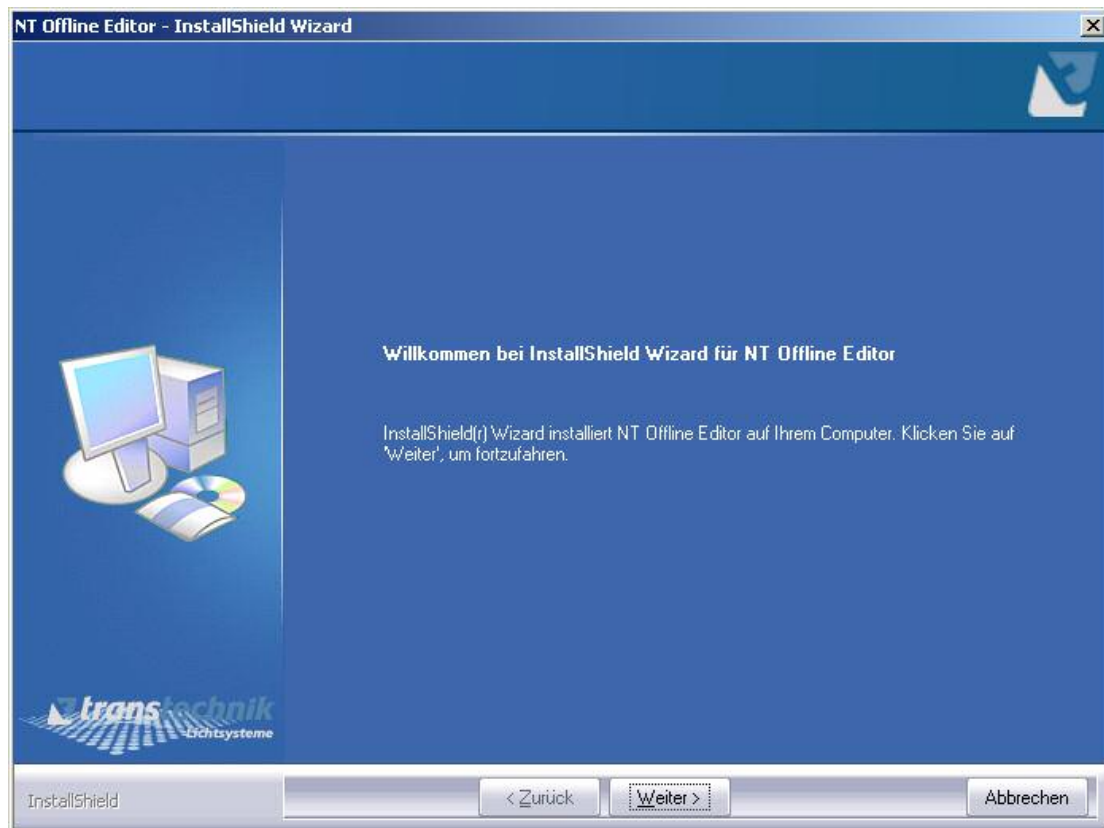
NT Offline Editor - InstallShield Wizard

Willkommen bei InstallShield Wizard für NT Offline Editor

InstallShield(r) Wizard installiert NT Offline Editor auf Ihrem Computer. Klicken Sie auf 'Weiter', um fortzufahren.

trans technik Lichtsysteme

InstallShield

< Zurück

Weiter >

Abbrechen